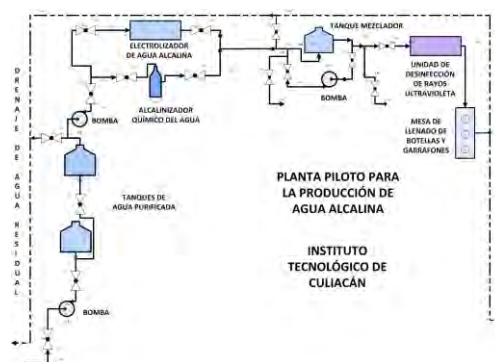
DRENAJE DE AGUA RESIDUAL

ELECTROLIZADOR DE AGUA ALCALINA

TANQUE MEZCLADOR

ALCALINIZADOR QUÍMICO DEL AGUA

BOMBA

BOMBA

UNIDAD DE DESINFECCIÓN DE RAYOS ULTRAVIOLETA

MESA DE LLENADO DE BOTELLAS Y GARRAFONES

TANQUES DE AGUA PURIFICADA

PLANTA PILOTO PARA LA PRODUCCIÓN DE AGUA ALCALINA

INSTITUTO TECNOLÓGICO DE CULIACÁN

BOMBA